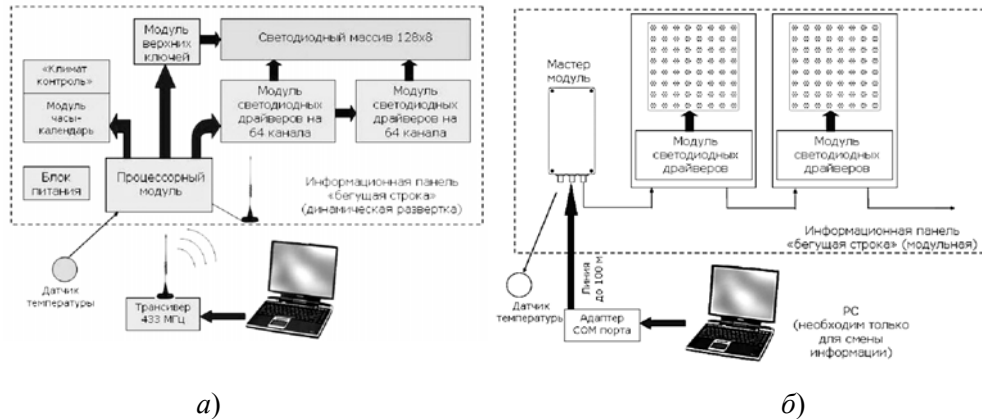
Модуль верхних ключей

Светодиодный массив 128x8

«Климат контроль»

Модуль часы-календарь

Модуль светодиодных драйверов на 64 канала

Модуль светодиодных драйверов на 64 канала

Блок питания

Процессорный модуль

Информационная панель «бегущая строка» (динамическая развертка)

Датчик температуры

Трансивер 433 МГц

а)

Мастер модуль

Модуль светодиодных драйверов

Модуль светодиодных драйверов

Информационная панель «бегущая строка» (модульная)

Линия до 100 м

Датчик температуры

Адаптер COM порта

PC (необходим только для смены информации)

б)